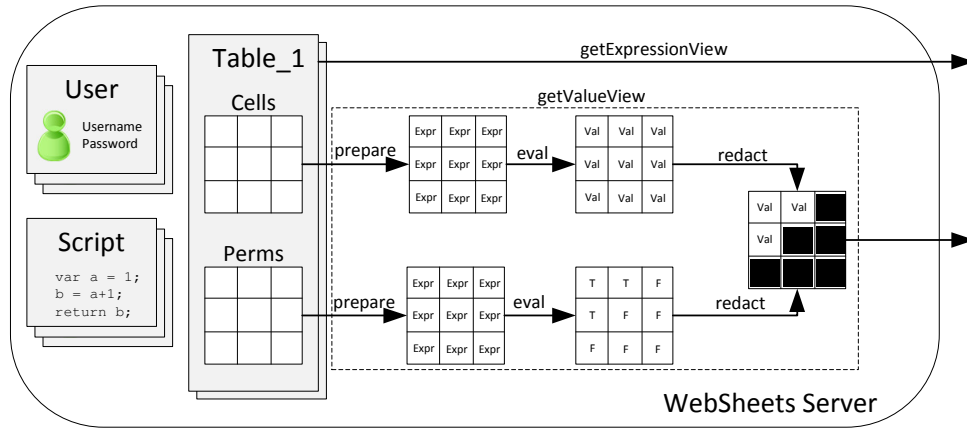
User

Username
Password

Script

var a = 1;
b = a+1;
return b;

Table_1

Cells

Perms

getExpressionView

getValueView

prepare

| Expr | Expr | Expr |
|---|---|---|
| Expr | Expr | Expr |
| Expr | Expr | Expr |

eval

| Val | Val | Val |
|---|---|---|
| Val | Val | Val |
| Val | Val | Val |

redact

prepare

| Expr | Expr | Expr |
|---|---|---|
| Expr | Expr | Expr |
| Expr | Expr | Expr |

eval

| T | T | F |
|---|---|---|
| T | F | F |
| F | F | F |

redact

| Val | Val | |
|---|---|---|
| Val | | |
| | | |

WebSheets Server